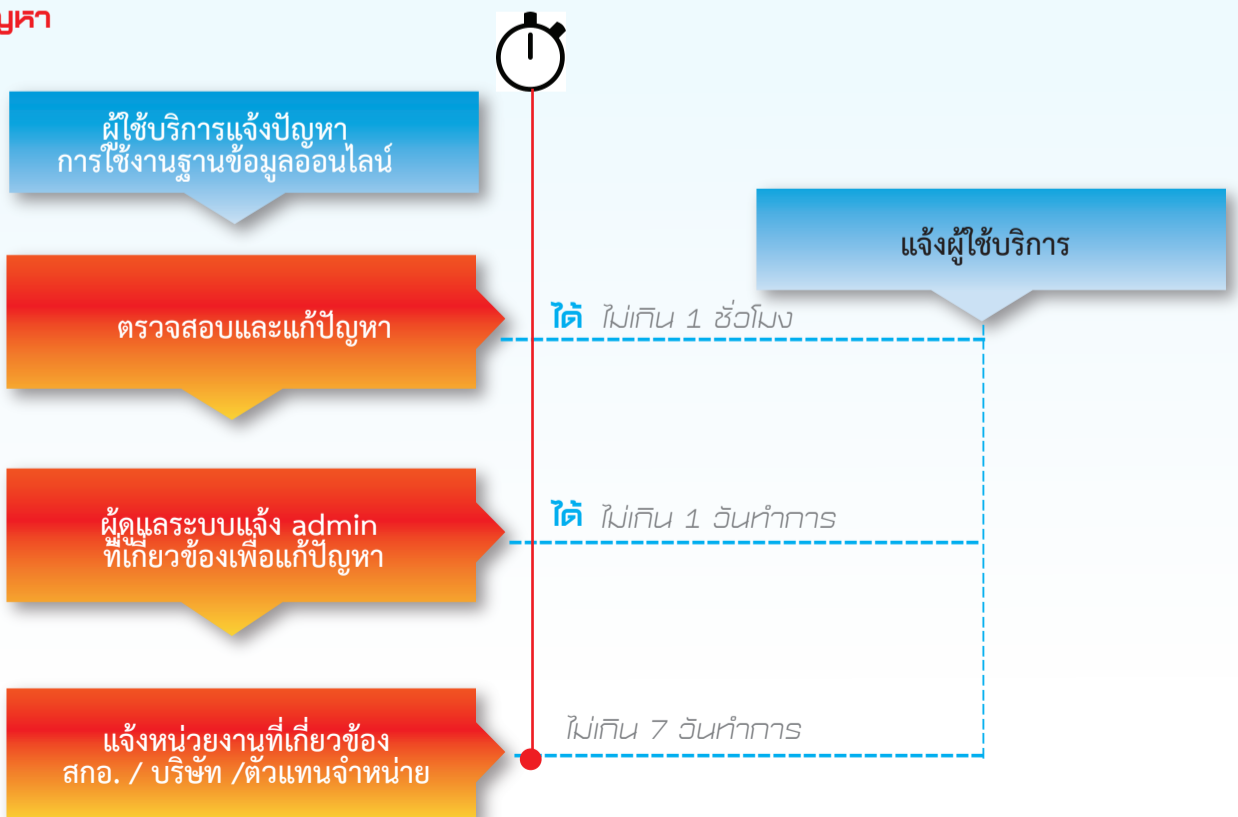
ญหา

ผู้ใช้บริการแจ้งปัญหา การใช้งานฐานข้อมูลออนไลน์

แจ้งผู้ใช้บริการ

ตรวจสอบและแก้ปัญหา

ได้ ไม่เกิน 1 ชั่วโมง

ผู้ดูแลระบบแจ้ง admin ที่เกี่ยวข้องเพื่อแก้ปัญหา

ได้ ไม่เกิน 1 วันทำการ

แจ้งหน่วยงานที่เกี่ยวข้อง สกอ. / บริษัท /ตัวแทนจำหน่าย

ไม่เกิน 7 วันทำการ